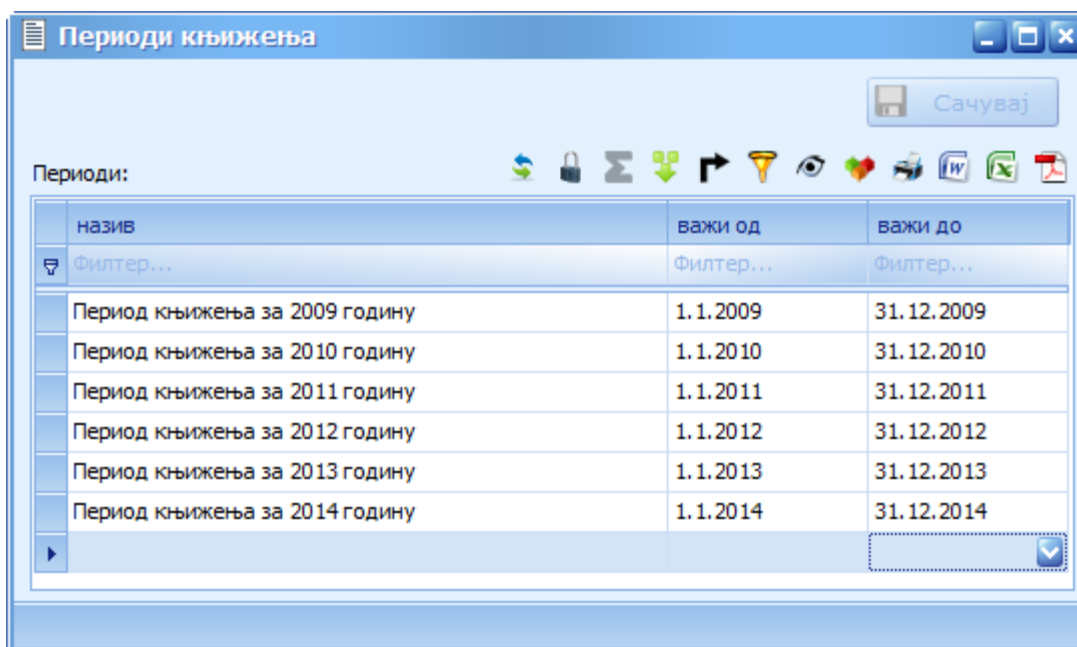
Периоди књижења

Сачувај

Периоди:

| назив | важи од | важи до |
|---|---|---|
| Филтер... | Филтер... | Филтер... |
| Период књижења за 2009 годину | 1.1.2009 | 31.12.2009 |
| Период књижења за 2010 годину | 1.1.2010 | 31.12.2010 |
| Период књижења за 2011 годину | 1.1.2011 | 31.12.2011 |
| Период књижења за 2012 годину | 1.1.2012 | 31.12.2012 |
| Период књижења за 2013 годину | 1.1.2013 | 31.12.2013 |
| Период књижења за 2014 годину | 1.1.2014 | 31.12.2014 |